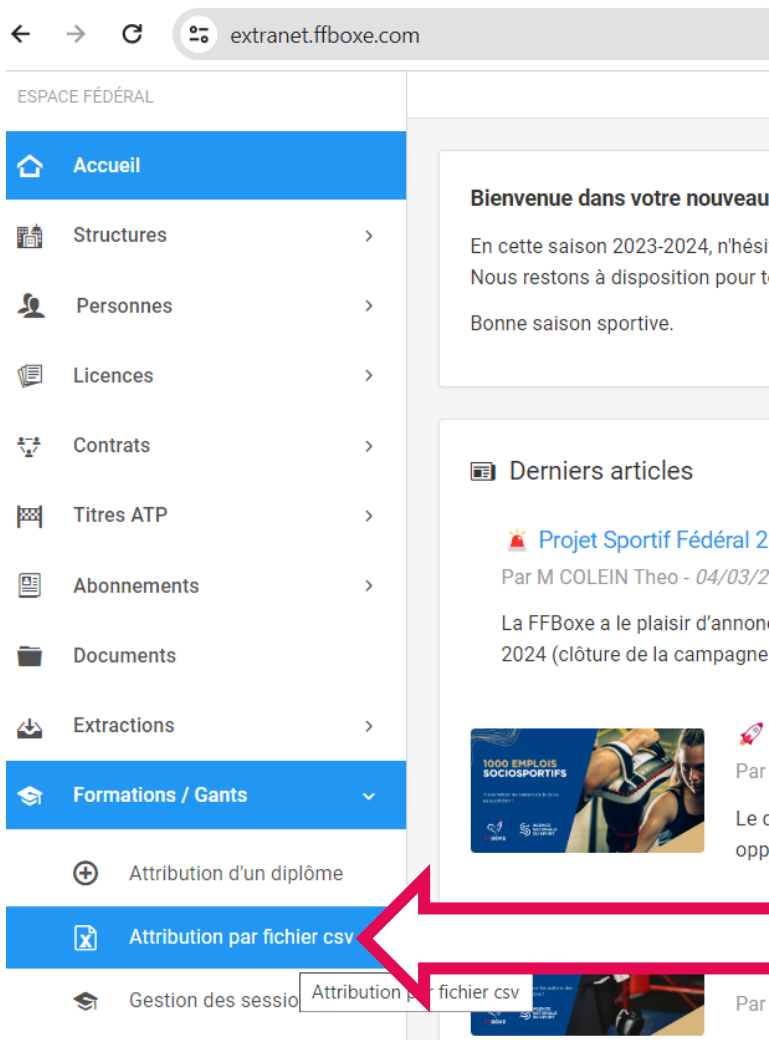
extranet.ffboxe.com

ESPACE FÉDÉRAL

Accueil

Structures

Personnes

Licences

Contrats

Titres ATP

Abonnements

Documents

Extractions

Formations / Gants

Attribution d'un diplôme

Attribution par fichier csv

Gestion des sessio

Attribution par fichier csv

Bienvenue dans votre nouveau

En cette saison 2023-2024, n'hési
Nous restons à disposition pour t

Bonne saison sportive.

Derniers articles

Projet Sportif Fédéral 2

Par M COLEIN Theo - 04/03/2

La FFBoxe a le plaisir d'annon
2024 (clôture de la campagne

1000 EMPLOIS SOCIOSPORTIFS

Par

Le c
opp

Par